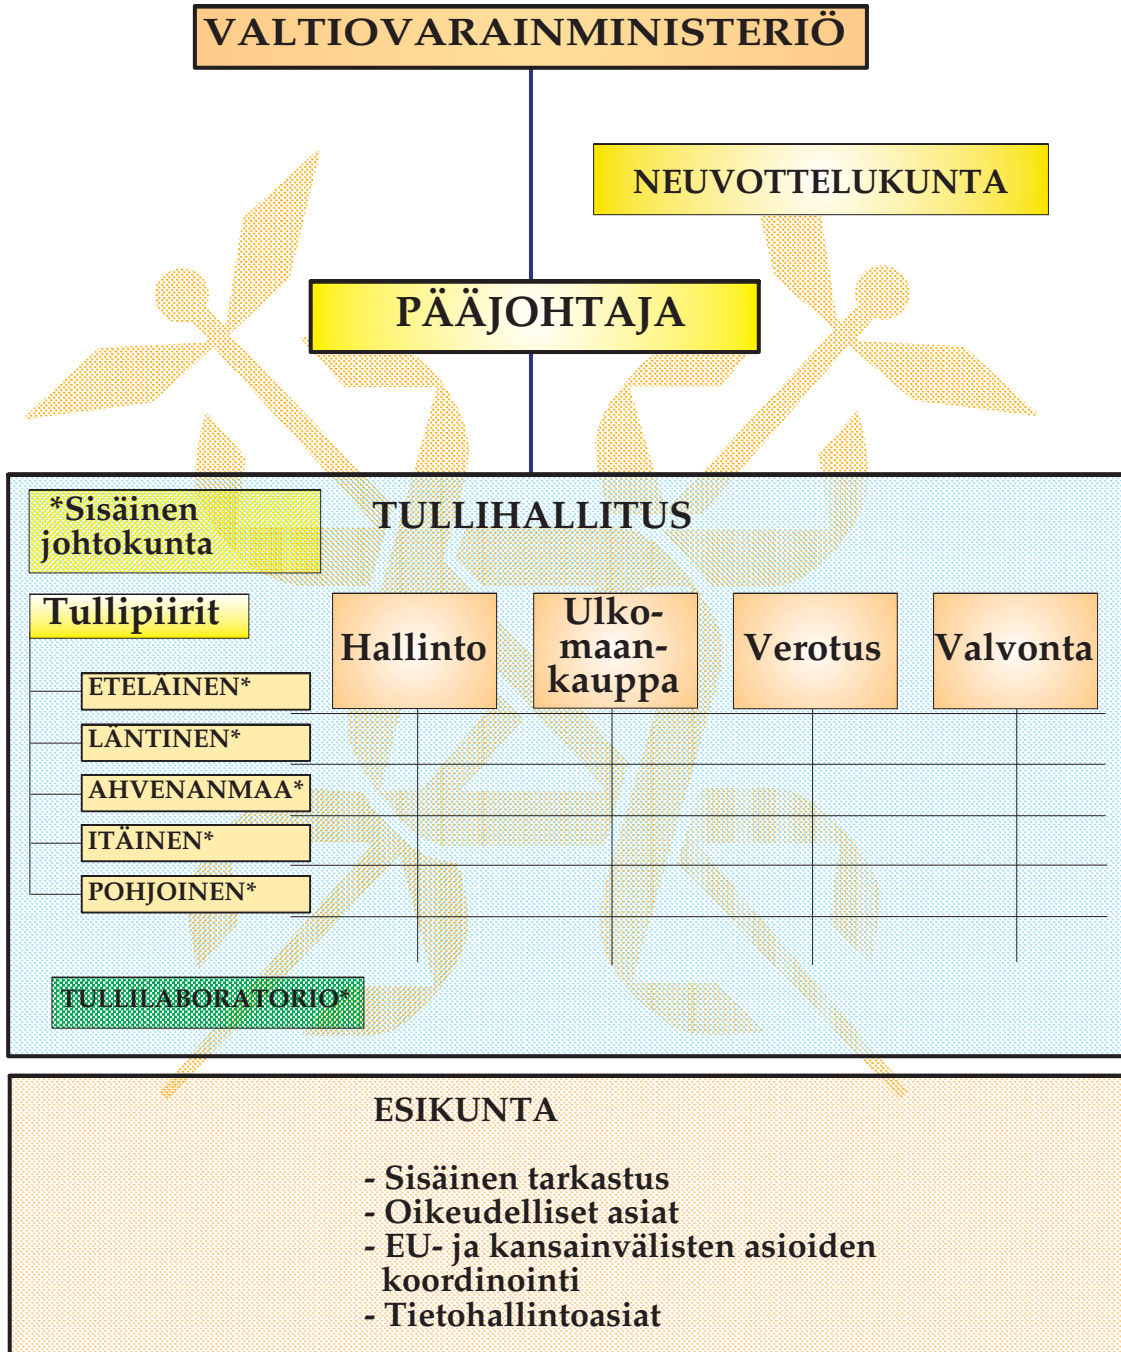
VALTIOVARAINMINISTERIÖ

NEUVOTTELUKUNTA

PÄÄJOHTAJA

*Sisäinen johtokunta

TULLIHALLITUS

Tullipiirit

Hallinto

Ulkomaankauppa

Verotus

Valvonta

ETELÄINEN*

LÄNTINEN*

AHVENANMAA*

ITÄINEN*

POHJOINEN*

TULLILABORATORIO*

ESIKUNTA

- Sisäinen tarkastus
- Oikeudelliset asiat
- EU- ja kansainvälisten asioiden koordinointi
- Tietohallintoasiat